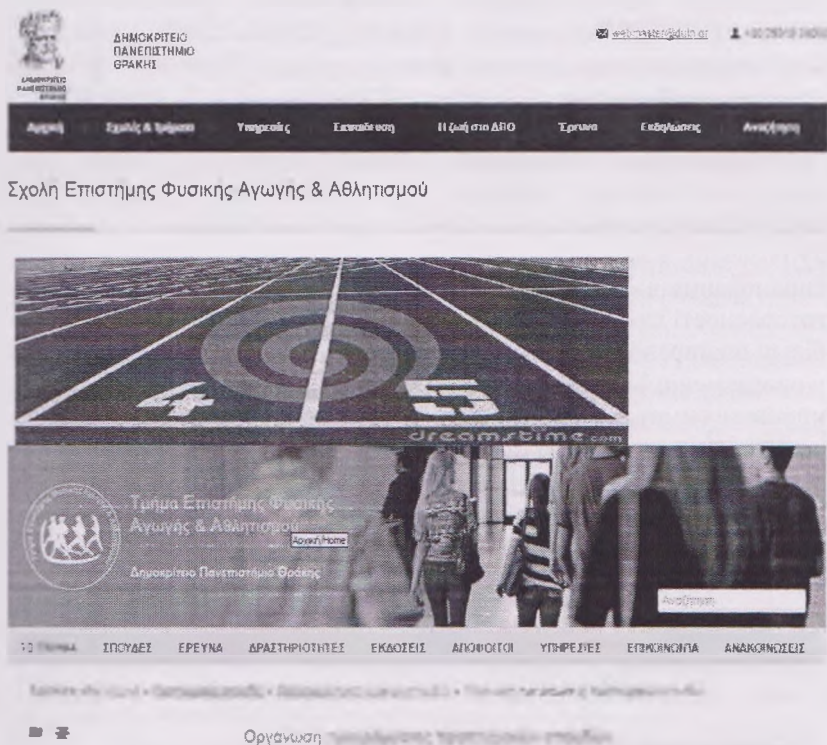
ΔΗΜΟΚΡΙΤΕΙΟ ΠΑΝΕΠΙΣΤΗΜΙΟ ΘΡΑΚΗΣ

ΔΗΜΟΚΡΙΤΕΙΟ ΠΑΝΕΠΙΣΤΗΜΙΟ ΘΡΑΚΗΣ

webmaster@duth.gr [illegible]

Αρχική Σχολές & Τμήματα Υπηρεσίες Εκπαίδευση Η ζωή στο ΔΠΘ Έρευνα Εκδηλώσεις Αναζήτηση

Σχολη Επιστημης Φυσικης Αγωγης & Αθλητισμού

4 5

dreamstime.com

Τμήμα Επιστήμης Φυσικής Αγωγής & Αθλητισμού

Αρχική Home

Δημοκρίτειο Πανεπιστήμιο Θράκης

Αναζήτηση

ΤΟ ΤΜΗΜΑ ΣΠΟΥΔΕΣ ΕΡΕΥΝΑ ΔΡΑΣΤΗΡΙΟΤΗΤΕΣ ΕΚΔΟΣΕΙΣ ΑΠΟΦΟΙΤΟΙ ΥΠΗΡΕΣΙΕΣ ΕΠΙΚΟΙΝΩΝΙΑ ΑΝΑΚΟΙΝΩΣΕΙΣ

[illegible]

Οργάνωση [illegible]